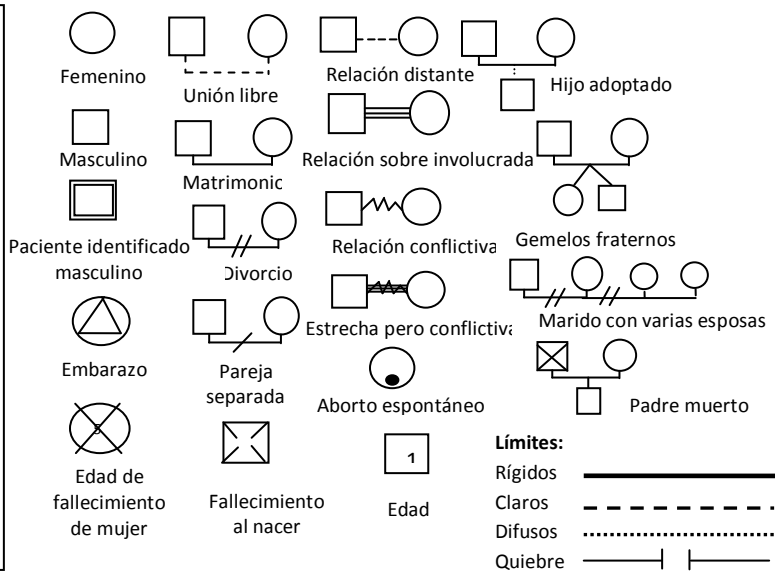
Femenino

Unión libre

Relación distante

Hijo adoptado

Masculino

Matrimonic

Relación sobre involucrada

Paciente identificado masculino

Divorcio

Relación conflictiva

Gemelos fraternos

Estrecha pero conflictiva

Marido con varias esposas

Embarazo

Pareja separada

Aborto espontáneo

Padre muerto

5

Edad de fallecimiento de mujer

Fallecimiento al nacer

1

Edad

Límites:

Rígidos

Claros

Difusos

Quiebre